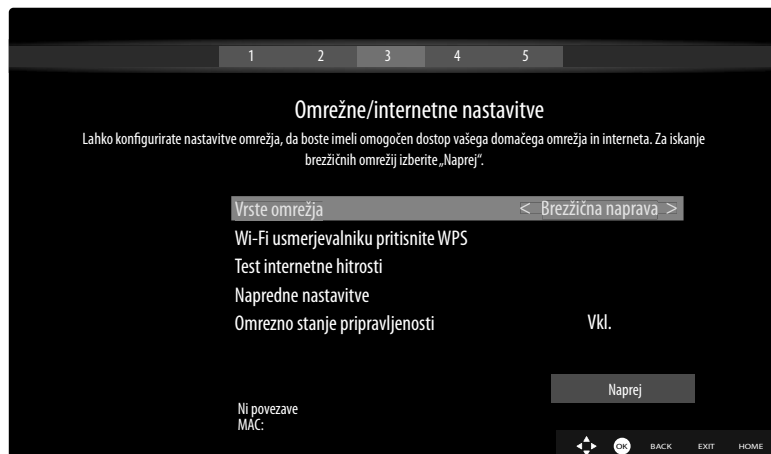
1 2 3 4 5

Omrežne/internetne nastavitve

Lahko konfigurirate nastavitve omrežja, da boste imeli omogočen dostop vašega domačega omrežja in interneta. Za iskanje brezžičnih omrežij izberite „Naprej".

Vrste omrežja < Brezžična naprava >

Wi-Fi usmerjevalniku pritisnite WPS

Test internetne hitrosti

Napredne nastavitve

Omrezno stanje pripravljenosti Vkl.

Naprej

Ni povezave
MAC:

OK BACK EXIT HOME